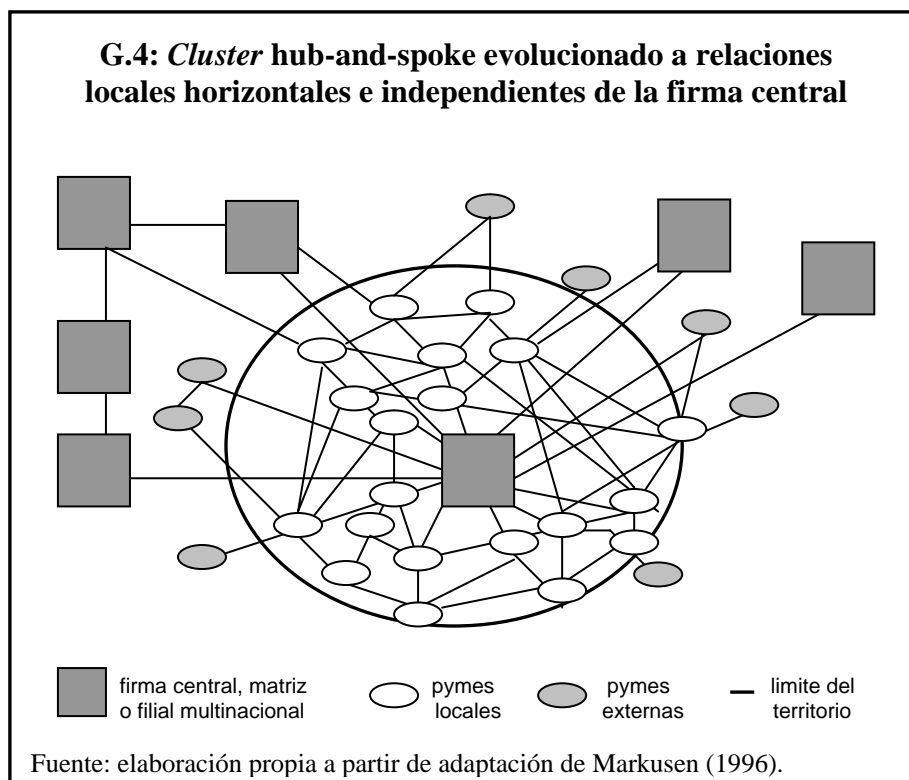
G.4: *Cluster* hub-and-spoke evolucionado a relaciones locales horizontales e independientes de la firma central

firma central, matriz o filial multinacional

pymes locales

pymes externas

limite del territorio

Fuente: elaboración propia a partir de adaptación de Markusen (1996).